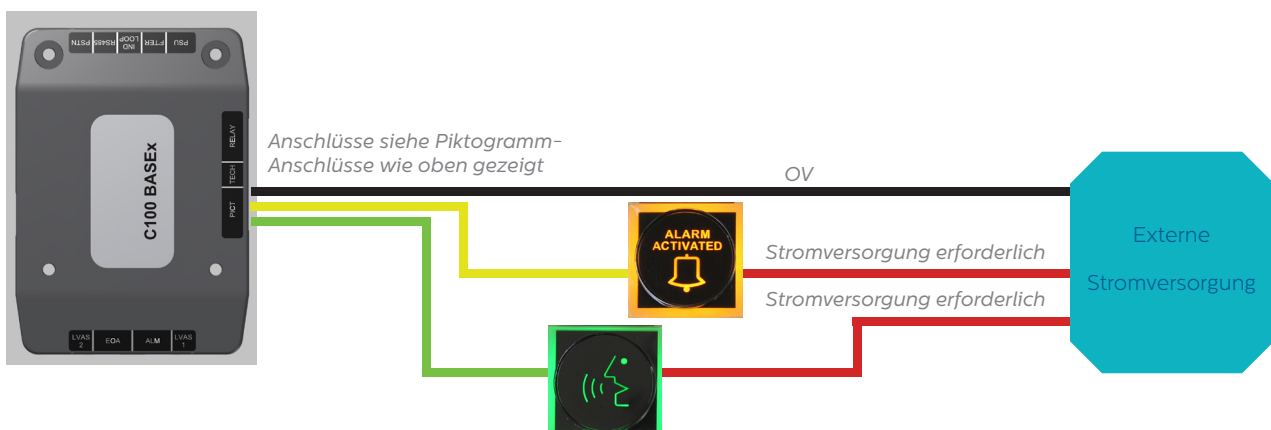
PSTN RS485 IND LOOP FTER PSU

C100 BASEx

RELAY
TECH
PICT

LVAS 2 EOA ALM LVAS 1

Anschlüsse siehe Piktogramm-
Anschlüsse wie oben gezeigt

OV

ALARM ACTIVATED

Stromversorgung erforderlich

Stromversorgung erforderlich

Externe
Stromversorgung